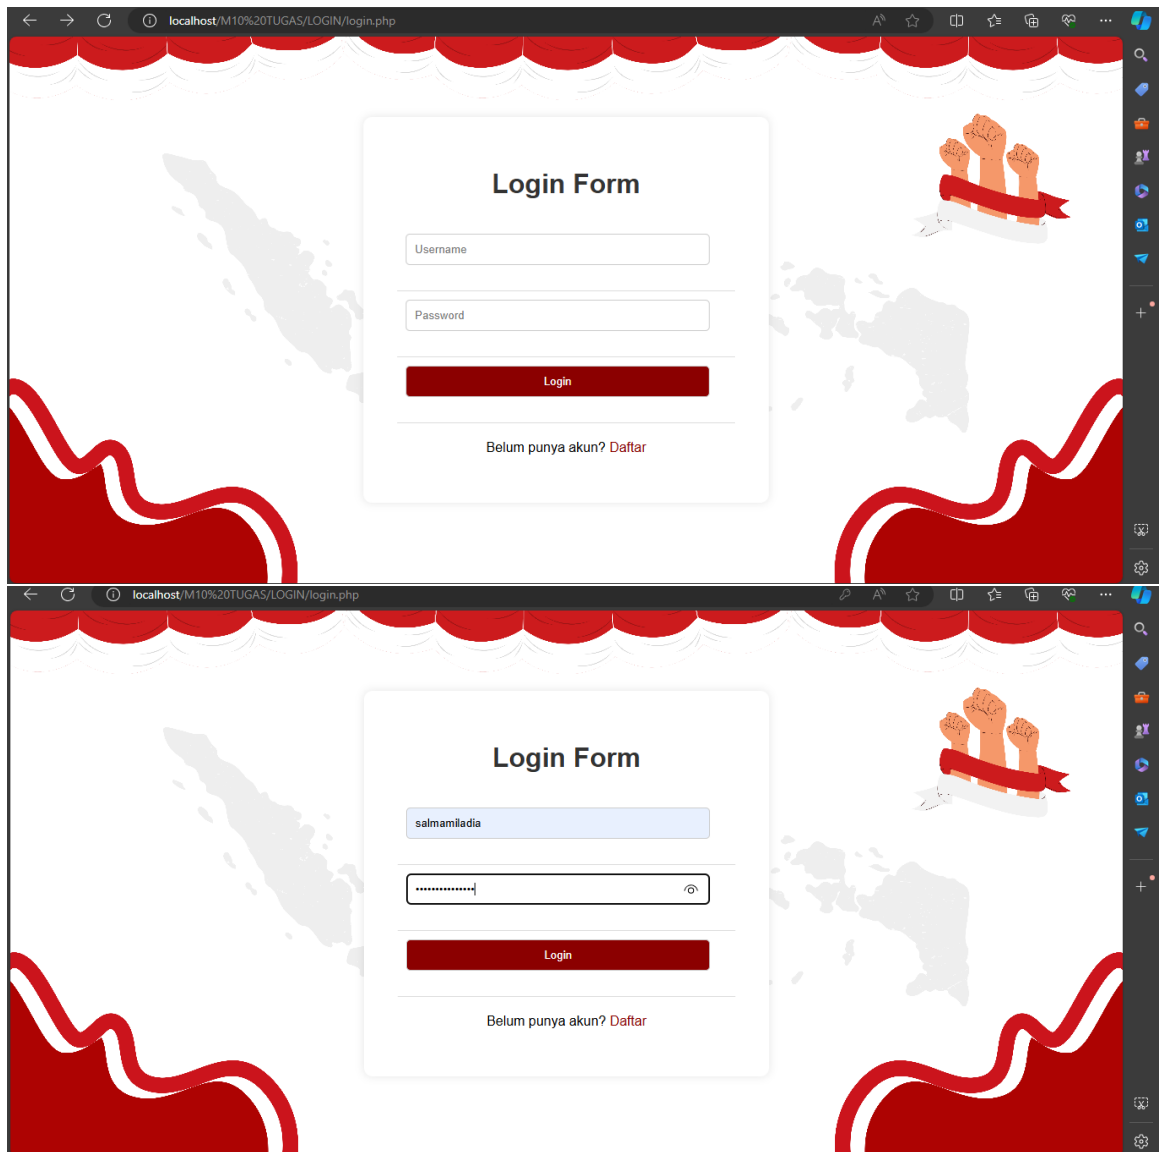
localhost/M10%20TUGAS/LOGIN/login.php

Login Form

Username

Password

Login

Belum punya akun? Daftar

localhost/M10%20TUGAS/LOGIN/login.php

Login Form

salmamiladia

•••••••••••••••

Login

Belum punya akun? Daftar